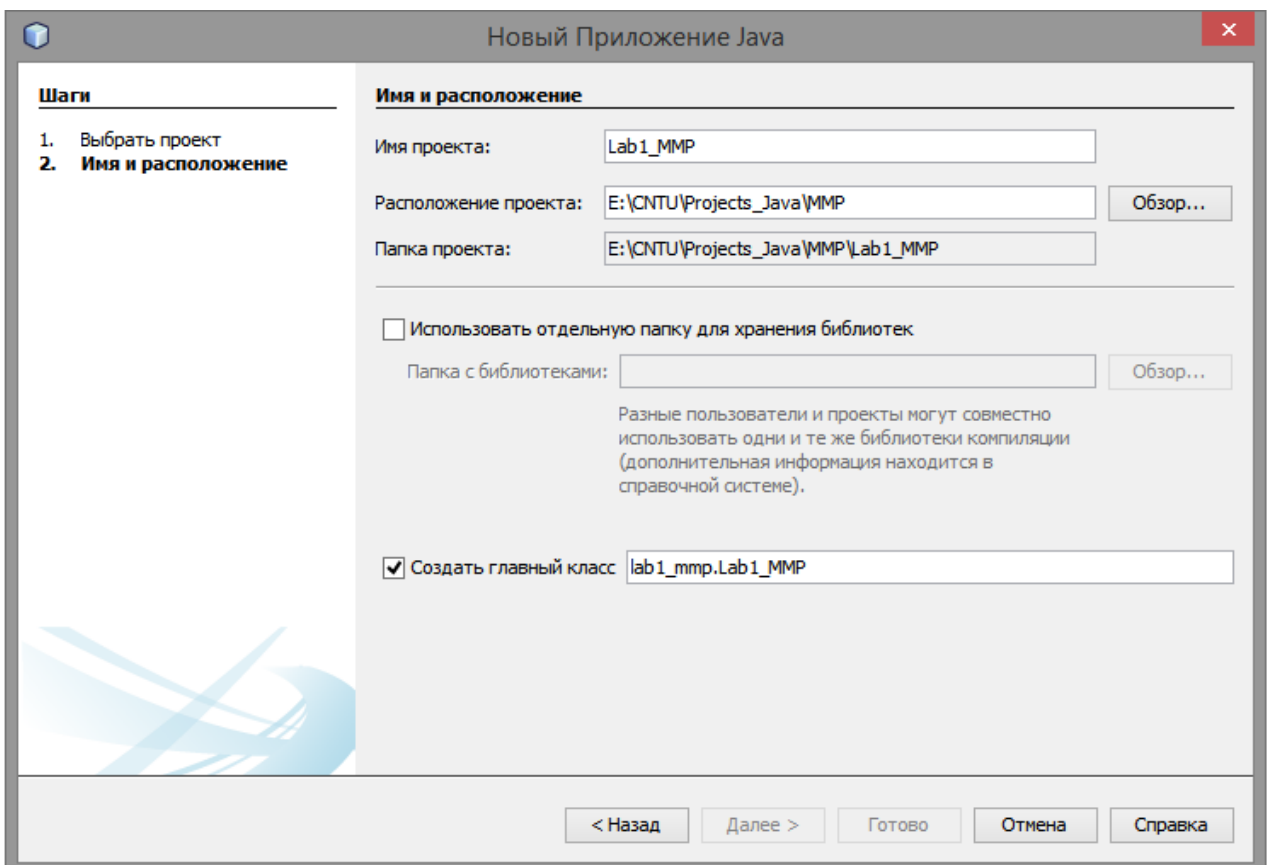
Новый Приложение Java

Шаги

1. Выбрать проект
2. Имя и расположение

Имя и расположение

Имя проекта: Lab1_MMP

Расположение проекта: E:\CNTU\Projects_Java\MMP Обзор...

Папка проекта: E:\CNTU\Projects_Java\MMP\Lab1_MMP

Использовать отдельную папку для хранения библиотек

Папка с библиотеками: Обзор...

Разные пользователи и проекты могут совместно использовать одни и те же библиотеки компиляции (дополнительная информация находится в справочной системе).

Создать главный класс lab1_mmp.Lab1_MMP

< Назад Далее > Готово Отмена Справка